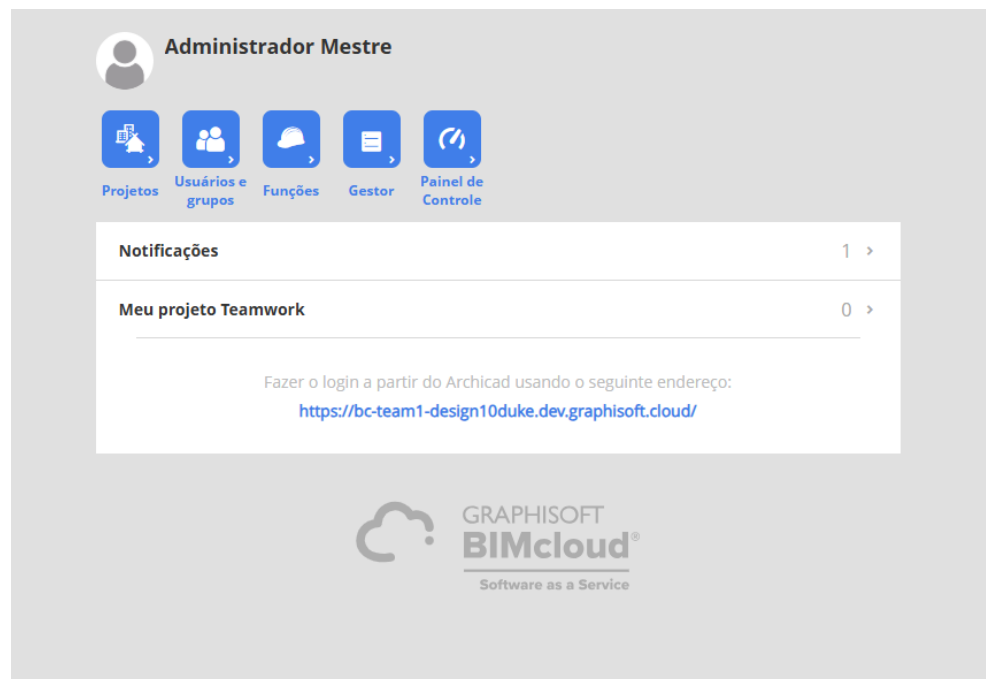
Administrador Mestre

Projetos
Usuários e grupos
Funções
Gestor
Painel de Controle

Notificações 1 >

Meu projeto Teamwork 0 >

Fazer o login a partir do Archicad usando o seguinte endereço:
https://bc-team1-design10duke.dev.graphisoft.cloud/

GRAPHISOFT
BIMcloud®
Software as a Service